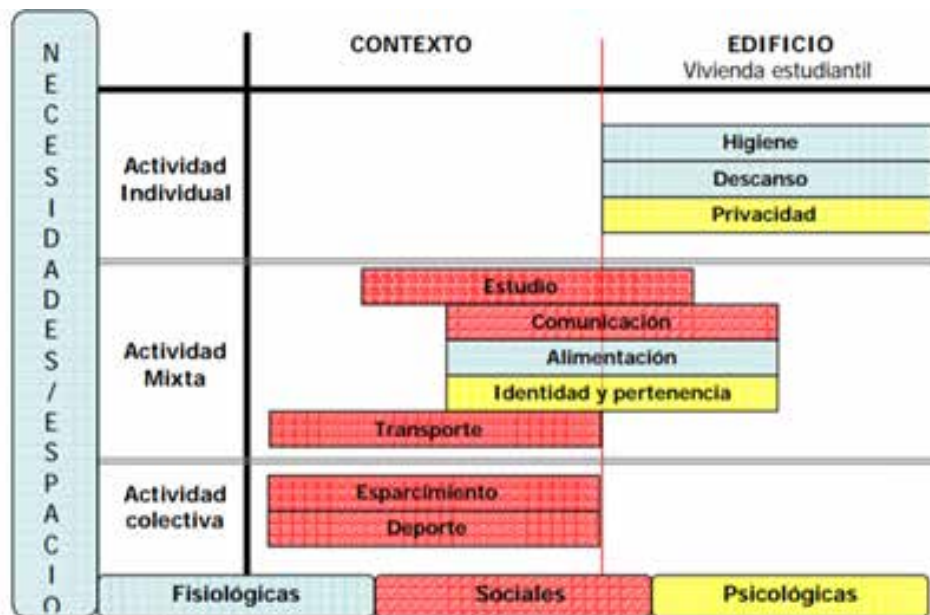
N E C E S I D A D E S / E S P A C I O

CONTEXTO

EDIFICIO
Vivienda estudiantil

Actividad Individual

Higiene
Descanso
Privacidad

Actividad Mixta

Estudio
Comunicación
Alimentación
Identidad y pertenencia
Transporte

Actividad colectiva

Esparcimiento
Deporte

Fisiológicas
Sociales
Psicológicas